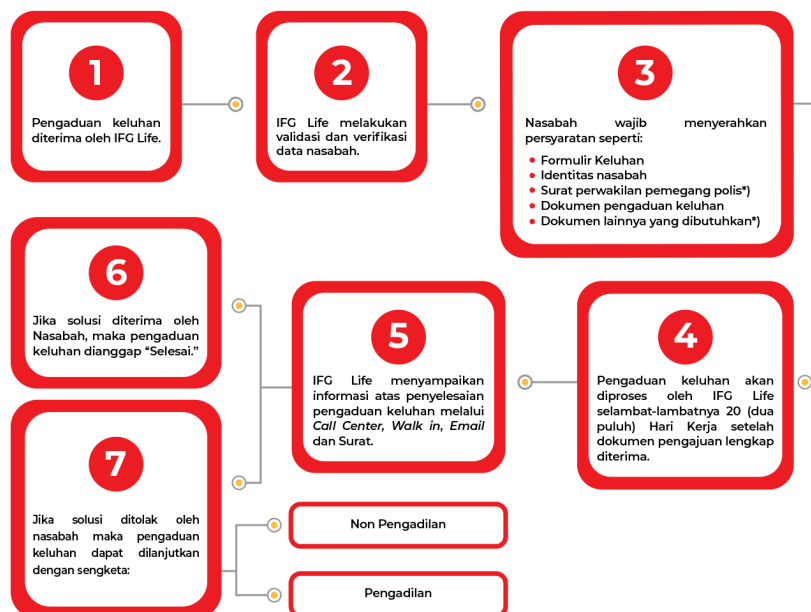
1

Pengaduan keluhan diterima oleh IFG Life.

2

IFG Life melakukan validasi dan verifikasi data nasabah.

3

Nasabah wajib menyerahkan persyaratan seperti:

- Formulir Keluhan
- Identitas nasabah
- Surat perwakilan pemegang polis*)
- Dokumen pengaduan keluhan
- Dokumen lainnya yang dibutuhkan*)

6

Jika solusi diterima oleh Nasabah, maka pengaduan keluhan dianggap "Selesai."

5

IFG Life menyampaikan informasi atas penyelesaian pengaduan keluhan melalui *Call Center*, *Walk in*, *Email* dan Surat.

4

Pengaduan keluhan akan diproses oleh IFG Life selambat-lambatnya 20 (dua puluh) Hari Kerja setelah dokumen pengajuan lengkap diterima.

7

Jika solusi ditolak oleh nasabah maka pengaduan keluhan dapat dilanjutkan dengan sengketa:

Non Pengadilan

Pengadilan